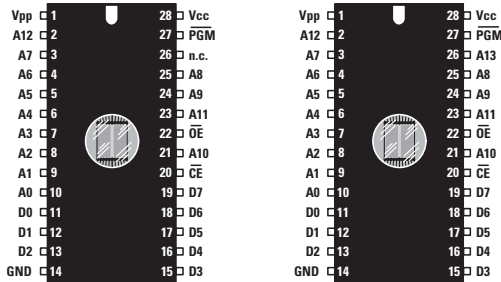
Vpp 1
A12 2
A7 3
A6 4
A5 5
A4 6
A3 7
A2 8
A1 9
A0 10
D0 11
D1 12
D2 13
GND 14

28 Vcc
27 $\overline{PGM}$
26 n.c.
25 A8
24 A9
23 A11
22 $\overline{OE}$
21 A10
20 $\overline{CE}$
19 D7
18 D6
17 D5
16 D4
15 D3

Vpp 1
A12 2
A7 3
A6 4
A5 5
A4 6
A3 7
A2 8
A1 9
A0 10
D0 11
D1 12
D2 13
GND 14

28 Vcc
27 $\overline{PGM}$
26 A13
25 A8
24 A9
23 A11
22 $\overline{OE}$
21 A10
20 $\overline{CE}$
19 D7
18 D6
17 D5
16 D4
15 D3